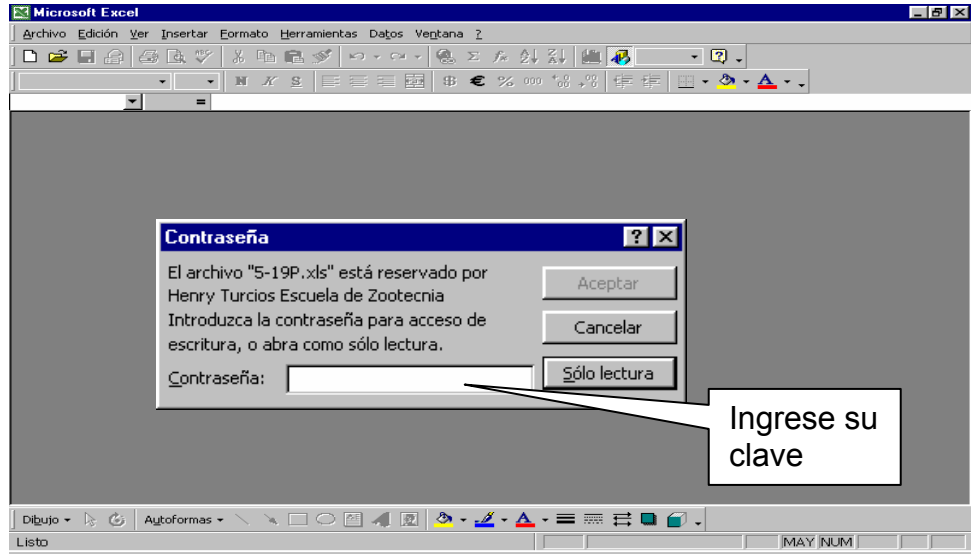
Microsoft Excel

Archivo Edición Ver Insertar Formato Herramientas Datos Ventana ?

N K S

=

Contraseña

El archivo "5-19P.xls" está reservado por Henry Turcios Escuela de Zootecnia

Introduzca la contraseña para acceso de escritura, o abra como sólo lectura.

Contraseña:

Aceptar

Cancelar

Sólo lectura

Ingrese su clave

Dibujo Autoformas

Listo

MAY NUM